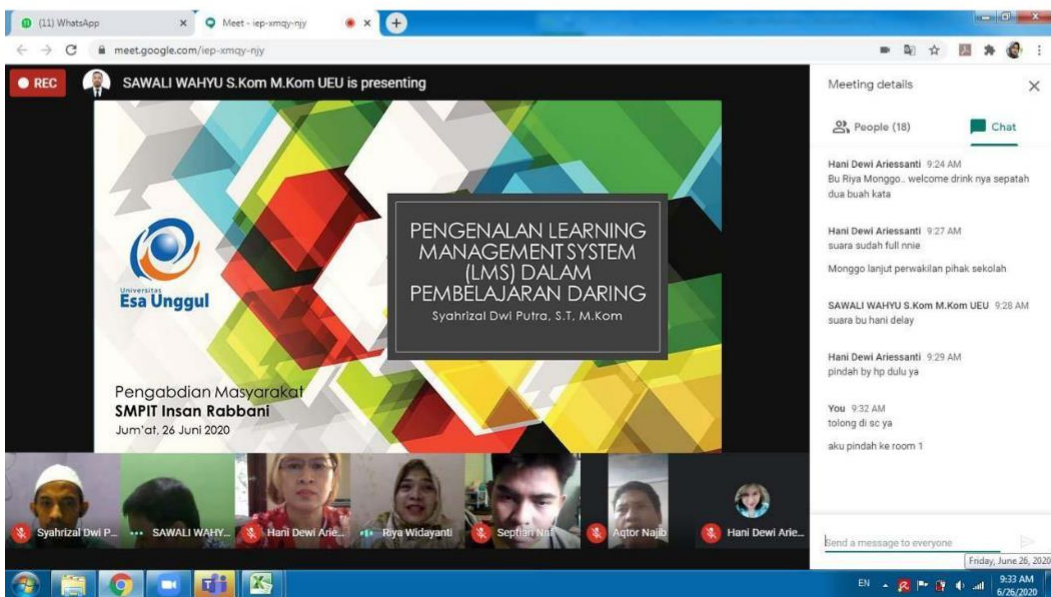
(11) WhatsApp
Meet - iep-xmqy-njy
meet.google.com/iep-xmqy-njy

REC
SAWALI WAHYU S.Kom M.Kom UEU is presenting

Universitas
Esa Unggul

PENGENALAN LEARNING MANAGEMENT SYSTEM (LMS) DALAM PEMBELAJARAN DARING
Syahrizal Dwi Putra, S.T, M.Kom

Pengabdian Masyarakat
SMPIT Insan Rabbani
Jum'at, 26 Juni 2020

Syahrizal Dwi P...
SAWALI WAHY...
Hani Dewi Arie...
Riya Widayanti
Septian Nu...
Aqtor Najib
Hani Dewi Arie...

Meeting details
People (18)
Chat

Hani Dewi Ariessanti 9:24 AM
Bu Riya Monggo.. welcome drink nya sepatah dua buah kata

Hani Dewi Ariessanti 9:27 AM
suara sudah full nnie

Monggo lanjut perwakilan pihak sekolah

SAWALI WAHYU S.Kom M.Kom UEU 9:28 AM
suara bu hani delay

Hani Dewi Ariessanti 9:29 AM
pindah by hp dulu ya

You 9:32 AM
tolong di sc ya

aku pindah ke room 1

Send a message to everyone

Friday, June 26, 2020
EN
9:33 AM
6/26/2020